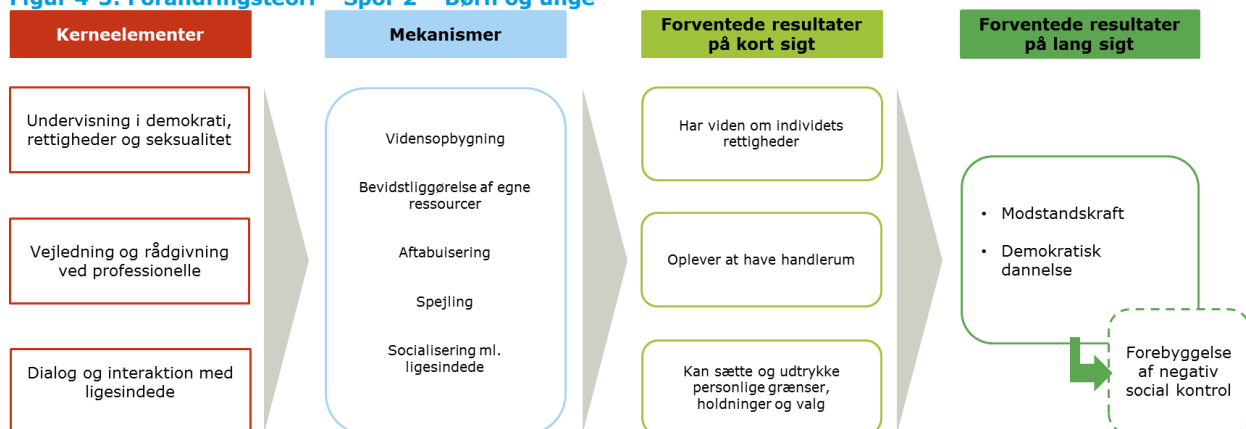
Figur 4-3: Forandringsteori – Spor 2 – Børn og unge

Kerneelementer

Undervisning i demokrati, rettigheder og seksualitet

Vejledning og rådgivning ved professionelle

Dialog og interaktion med ligesindede

Mekanismer

Vidensopbygning

Bevidstliggørelse af egne ressourcer

Aftabuisering

Spejling

Socialisering ml. ligesindede

Forventede resultater på kort sigt

Har viden om individets rettigheder

Oplever at have handlerum

Kan sætte og udtrykke personlige grænser, holdninger og valg

Forventede resultater på lang sigt

• Modstandskraft

• Demokratisk dannelse

Forebyggelse af negativ social kontrol